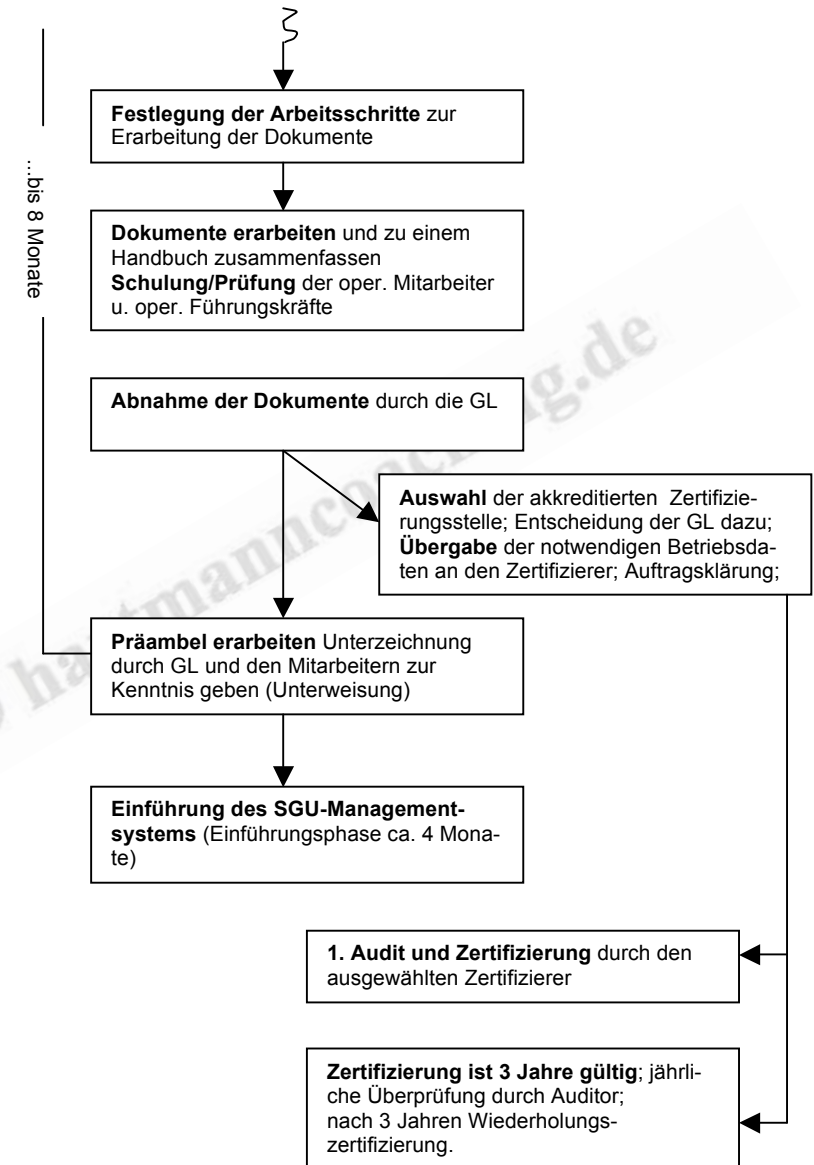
...bis 8 Monate

**Festlegung der Arbeitsschritte** zur Erarbeitung der Dokumente

**Dokumente erarbeiten** und zu einem Handbuch zusammenfassen
**Schulung/Prüfung** der oper. Mitarbeiter u. oper. Führungskräfte

**Abnahme der Dokumente** durch die GL

**Auswahl** der akkreditierten Zertifizierungsstelle; Entscheidung der GL dazu; **Übergabe** der notwendigen Betriebsdaten an den Zertifizierer; Auftragsklärung;

**Präambel erarbeiten** Unterzeichnung durch GL und den Mitarbeitern zur Kenntnis geben (Unterweisung)

**Einführung des SGU-Managementsystems** (Einführungsphase ca. 4 Monate)

**1. Audit und Zertifizierung** durch den ausgewählten Zertifizierer

**Zertifizierung ist 3 Jahre gültig**; jährliche Überprüfung durch Auditor; nach 3 Jahren Wiederholungszertifizierung.

hartmanncoaching.de